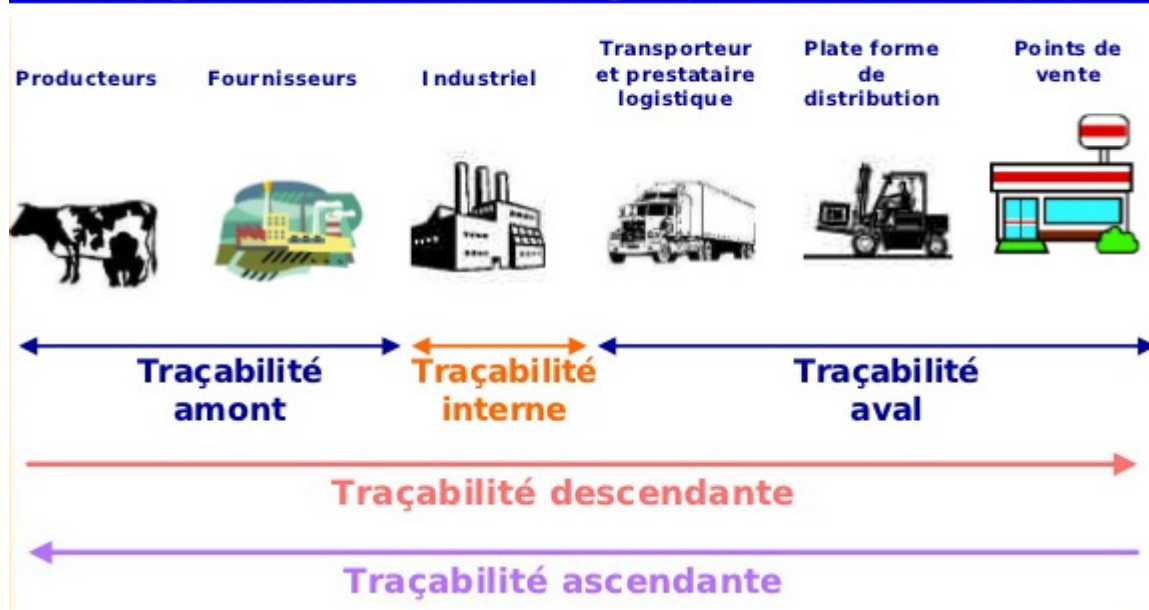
Producteurs

Fournisseurs

I ndustriel

Transporteur et prestataire logistique

Plate forme de distribution

Points de vente

Traçabilité amont

Traçabilité interne

Traçabilité aval

Traçabilité descendante

Traçabilité ascendante